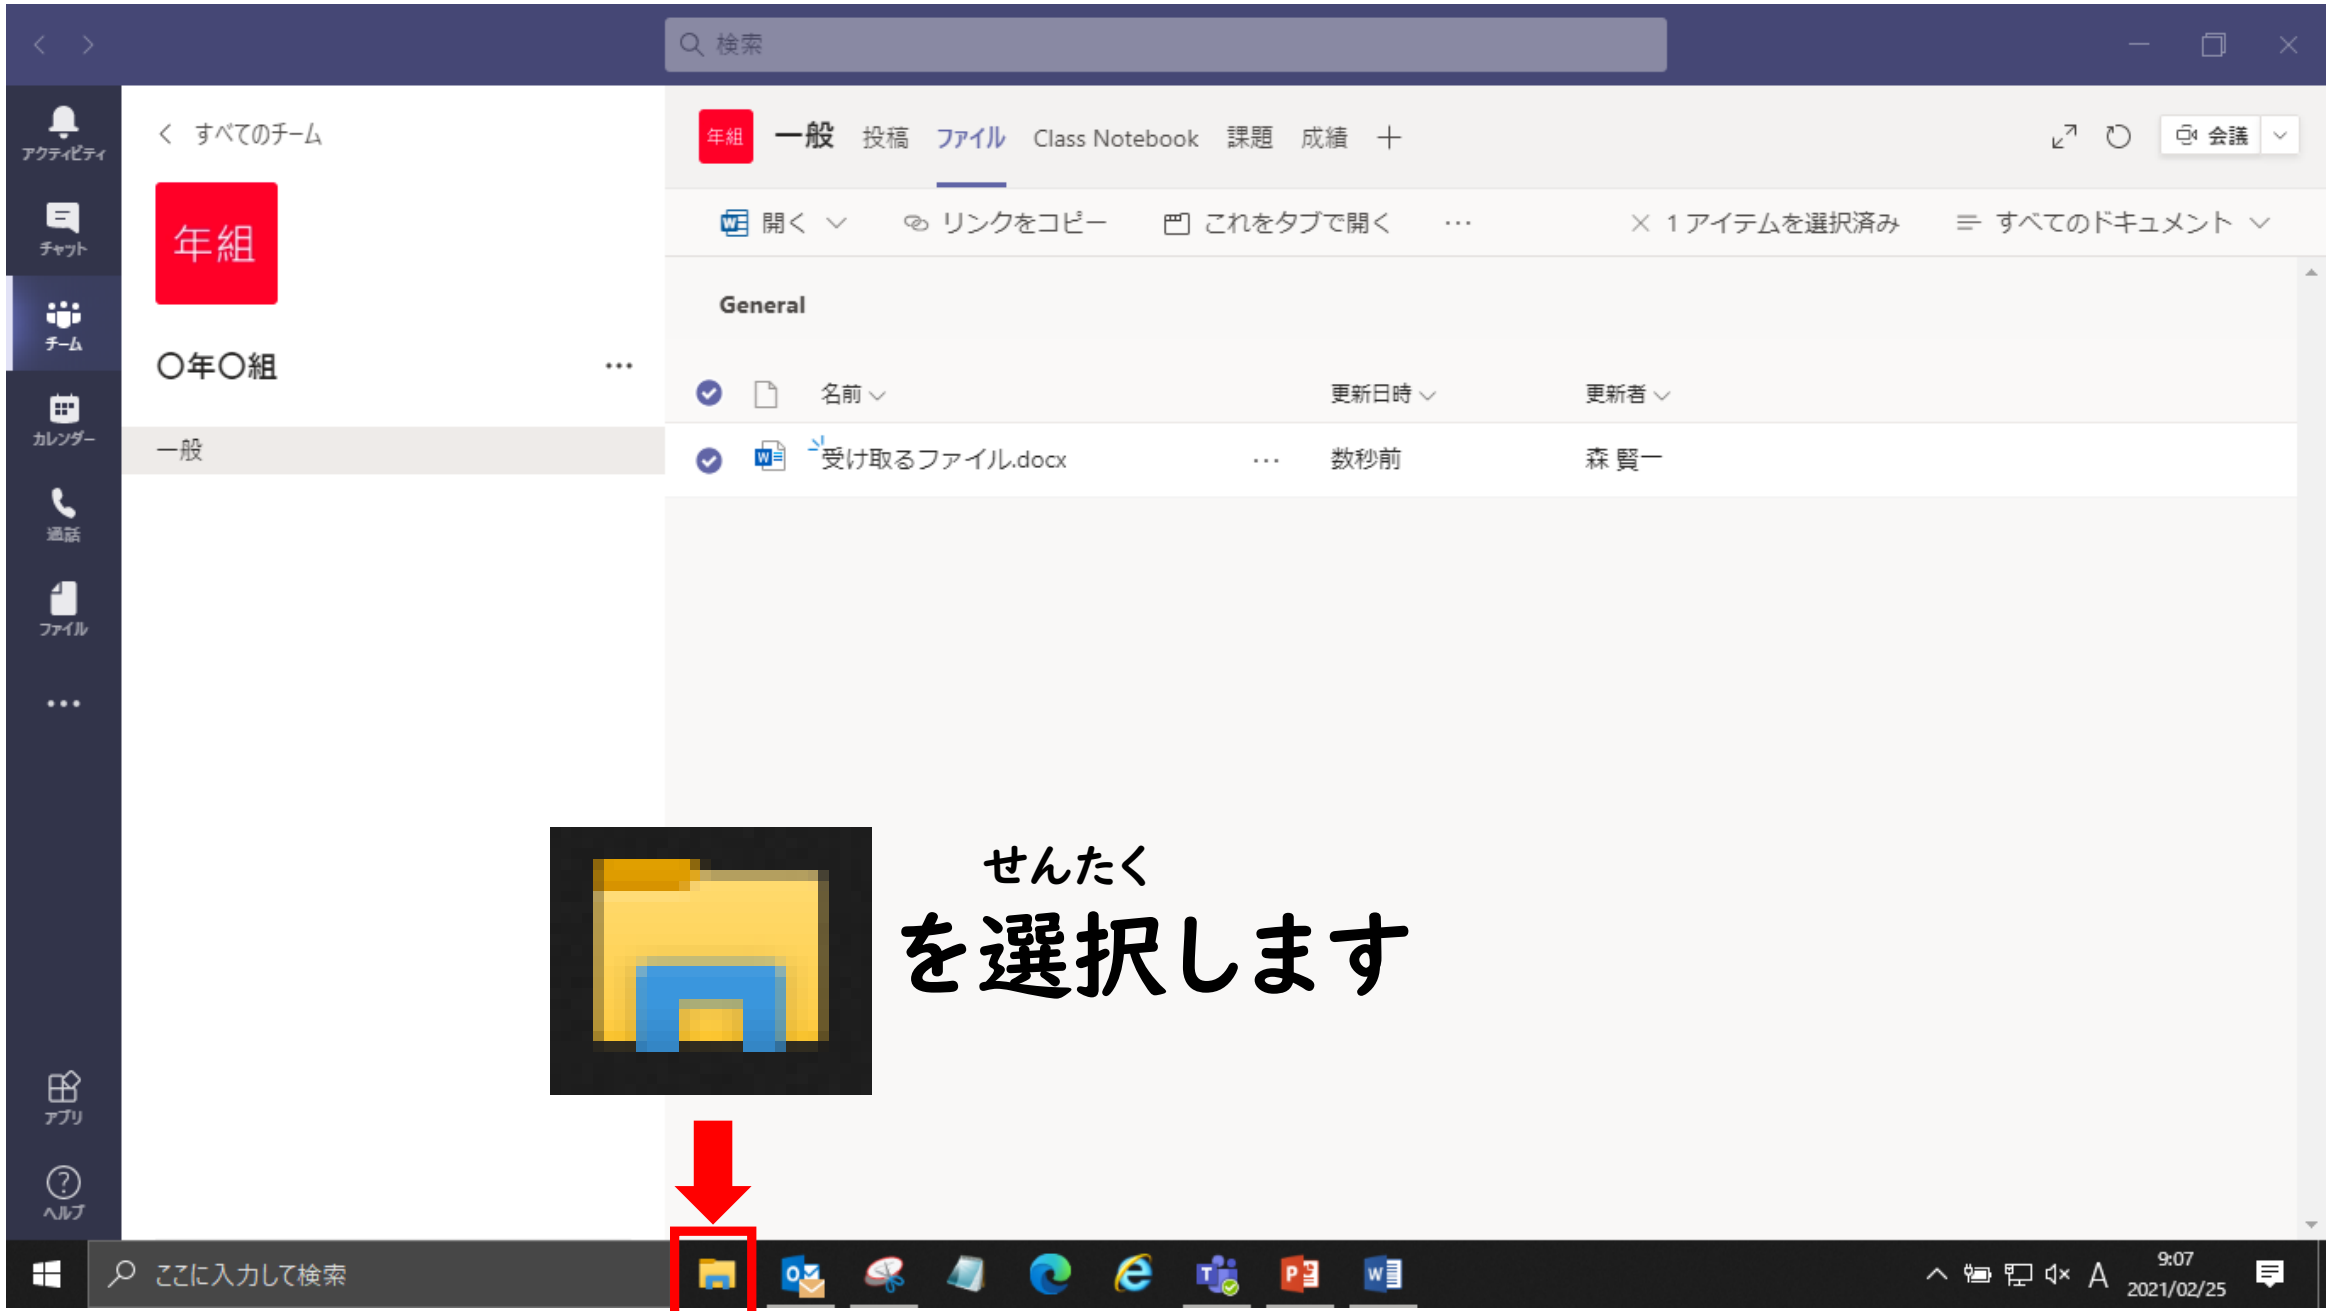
検索

アクティビティ
チャット
チーム
カレンダー
通話
ファイル
•••
アプリ
ヘルプ

< すべてのチーム

年組

〇年〇組 •••

一般

年組 一般 投稿 ファイル Class Notebook 課題 成績 +

会議

開く リンクをコピー これをタブで開く ••• × 1 アイテムを選択済み すべてのドキュメント

General

| | 名前 | 更新日時 | 更新者 |
|---|---|---|---|
| | 受け取るファイル.docx ••• | 数秒前 | 森 賢一 |

せんたく
を選択します

ここに入力して検索

9:07
2021/02/25